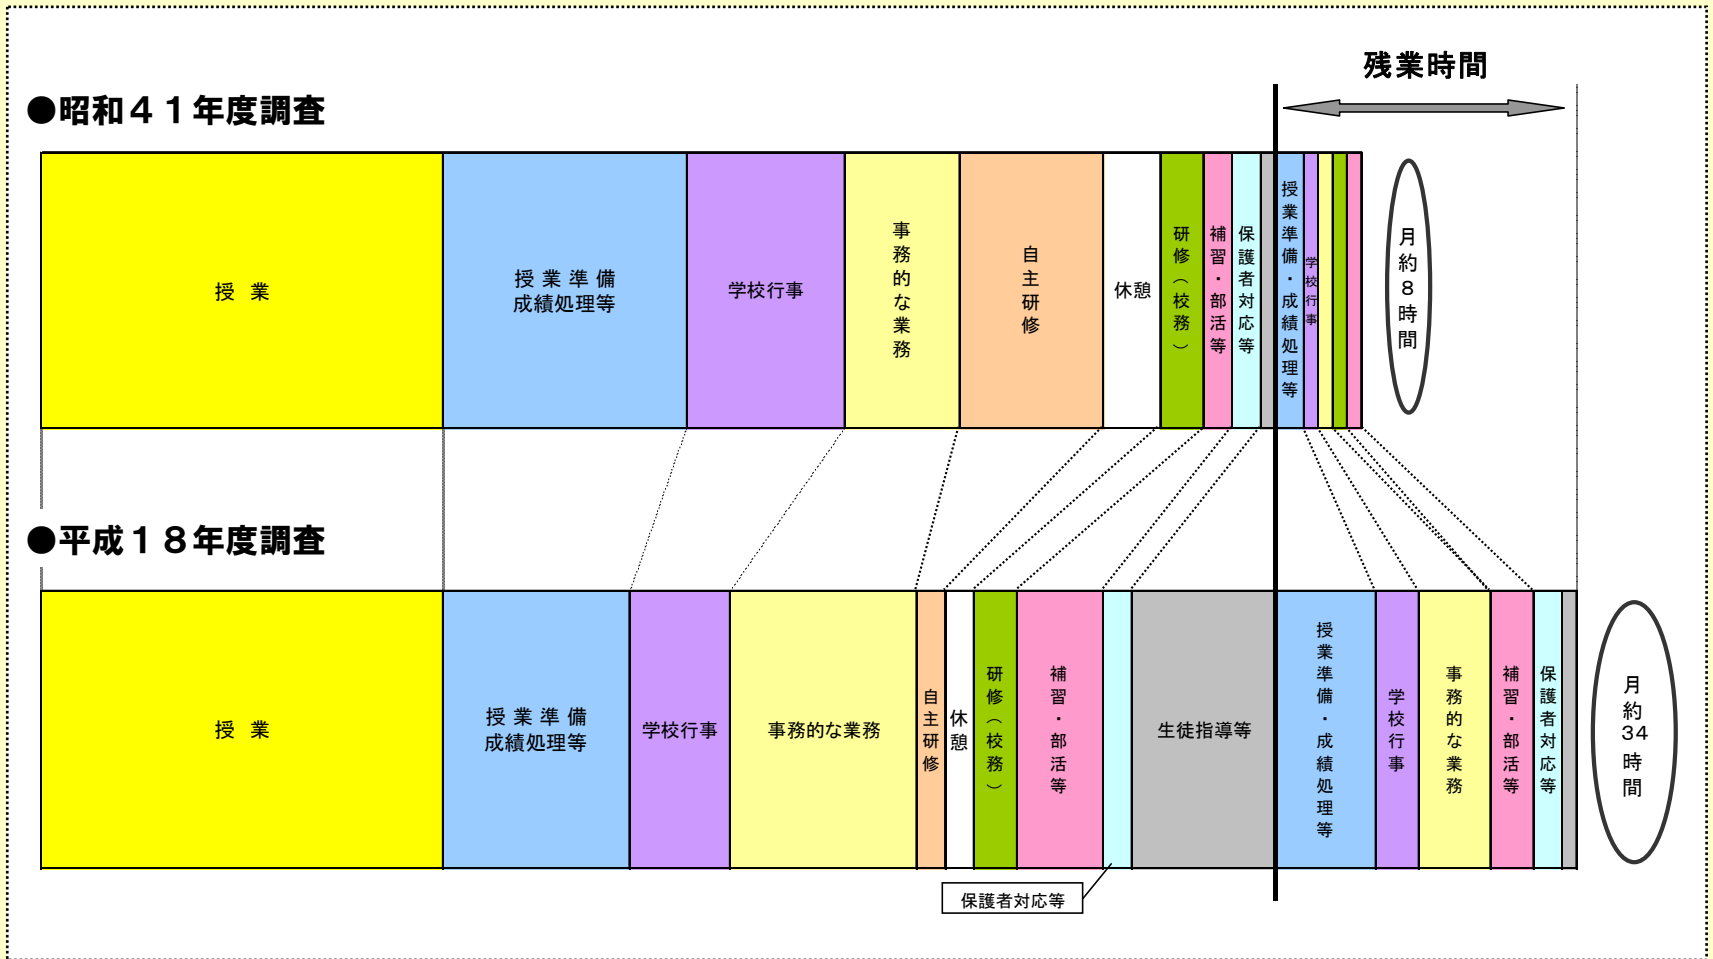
残業時間

●昭和４１年度調査

| 授 業 | 授業準備 成績処理等 | 学校行事 | 事務的な業務 | 自主研修 | 休憩 | 研修（校務） | 補習・部活等 | 保護者対応等 | | 授業準備・成績処理等 | 学校行事 | | | |
|---|---|---|---|---|---|---|---|---|---|---|---|---|---|---|

月約８時間

●平成１８年度調査

| 授 業 | 授業準備 成績処理等 | 学校行事 | 事務的な業務 | 自主研修 | 休憩 | 研修（校務） | 補習・部活等 | | 生徒指導等 | 授業準備・成績処理等 | 学校行事 | 事務的な業務 | 補習・部活等 | 保護者対応等 | |
|---|---|---|---|---|---|---|---|---|---|---|---|---|---|---|---|

保護者対応等

月約34時間